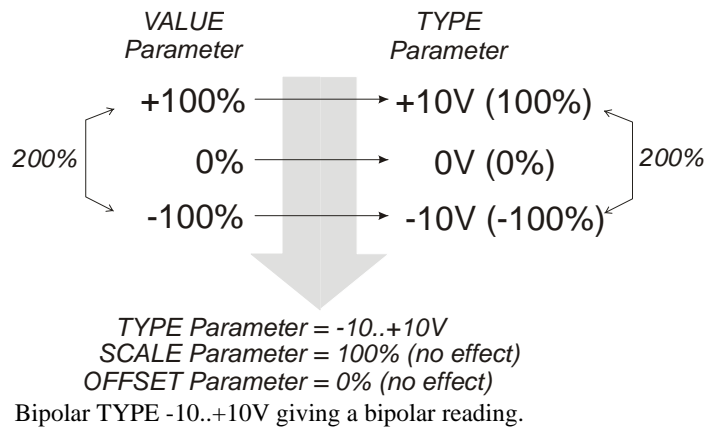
VALUE
Parameter

TYPE
Parameter

+100% → +10V (100%)

200%

0% → 0V (0%)

200%

-100% → -10V (-100%)

TYPE Parameter = -10..+10V
SCALE Parameter = 100% (no effect)
OFFSET Parameter = 0% (no effect)

Bipolar TYPE -10..+10V giving a bipolar reading.